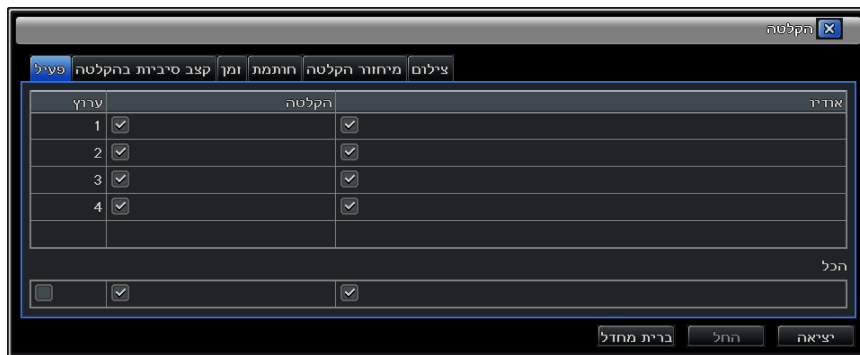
הקלטה

פעיל | קצב סיביות בהקלטה | זמן | חותמת | מיחזור הקלטה | צילום

| ערוץ | הקלטה | אודיו |
|---|---|---|
| 1 | ☑ | ☑ |
| 2 | ☑ | ☑ |
| 3 | ☑ | ☑ |
| 4 | ☑ | ☑ |
| | | |

הכל

| ☐ | ☑ | ☑ |
|---|---|---|

ברית מחדל | החל | יציאה